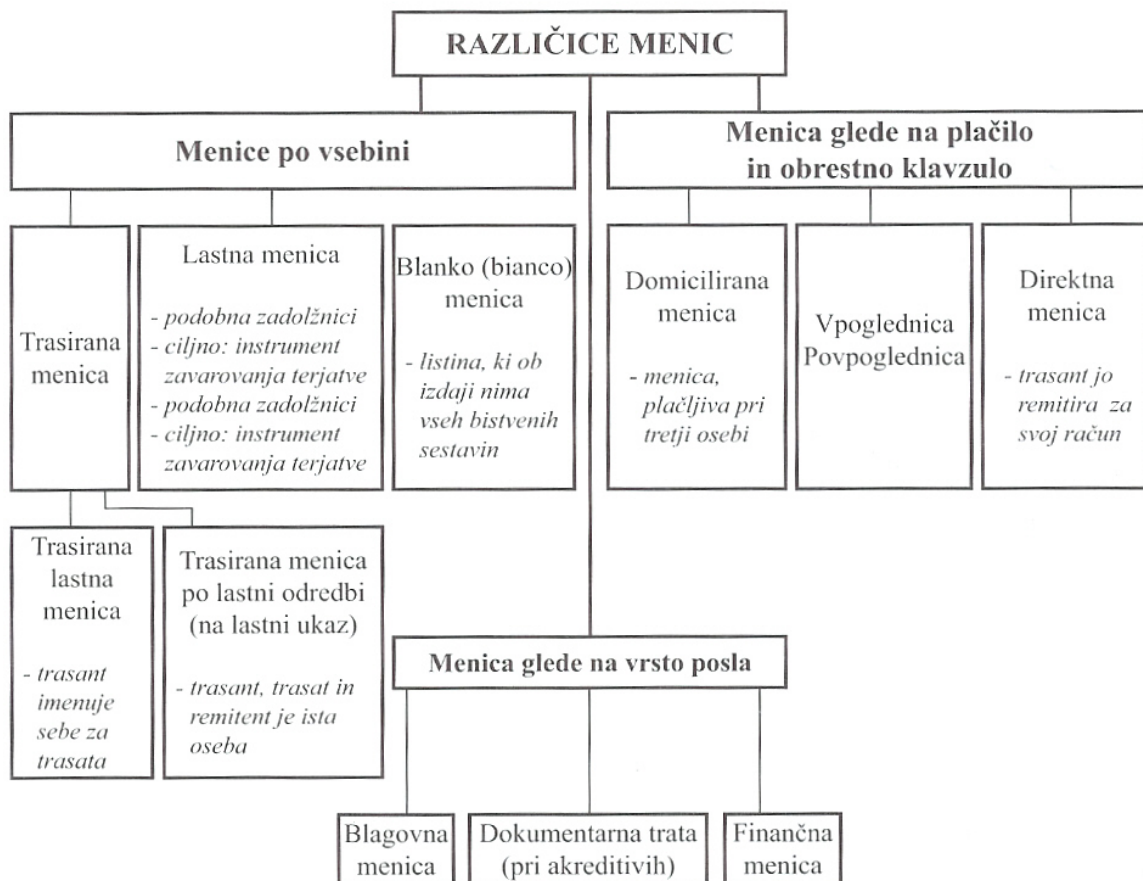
RAZLIČICE MENIC

Menice po vsebini

Trasirana menica

Lastna menica

- podobna zadolžnici
- ciljno: instrument zavarovanja terjatve
- podobna zadolžnici
- ciljno: instrument zavarovanja terjatve

Blanko (bianco) menica

- listina, ki ob izdaji nima vseh bistvenih sestavin

Trasirana lastna menica

- trasant imenuje sebe za trasata

Trasirana menica po lastni odredbi (na lastni ukaz)

- trasant, trasat in remitent je ista oseba

Menica glede na plačilo in obrestno klavzulo

Domicilirana menica

- menica, plačljiva pri tretji osebi

Vpoglednica Povpoglednica

Direktna menica

- trasant jo remitira za svoj račun

Menica glede na vrsto posla

Blagovna menica

Dokumentarna trata (pri akreditivih)

Finančna menica